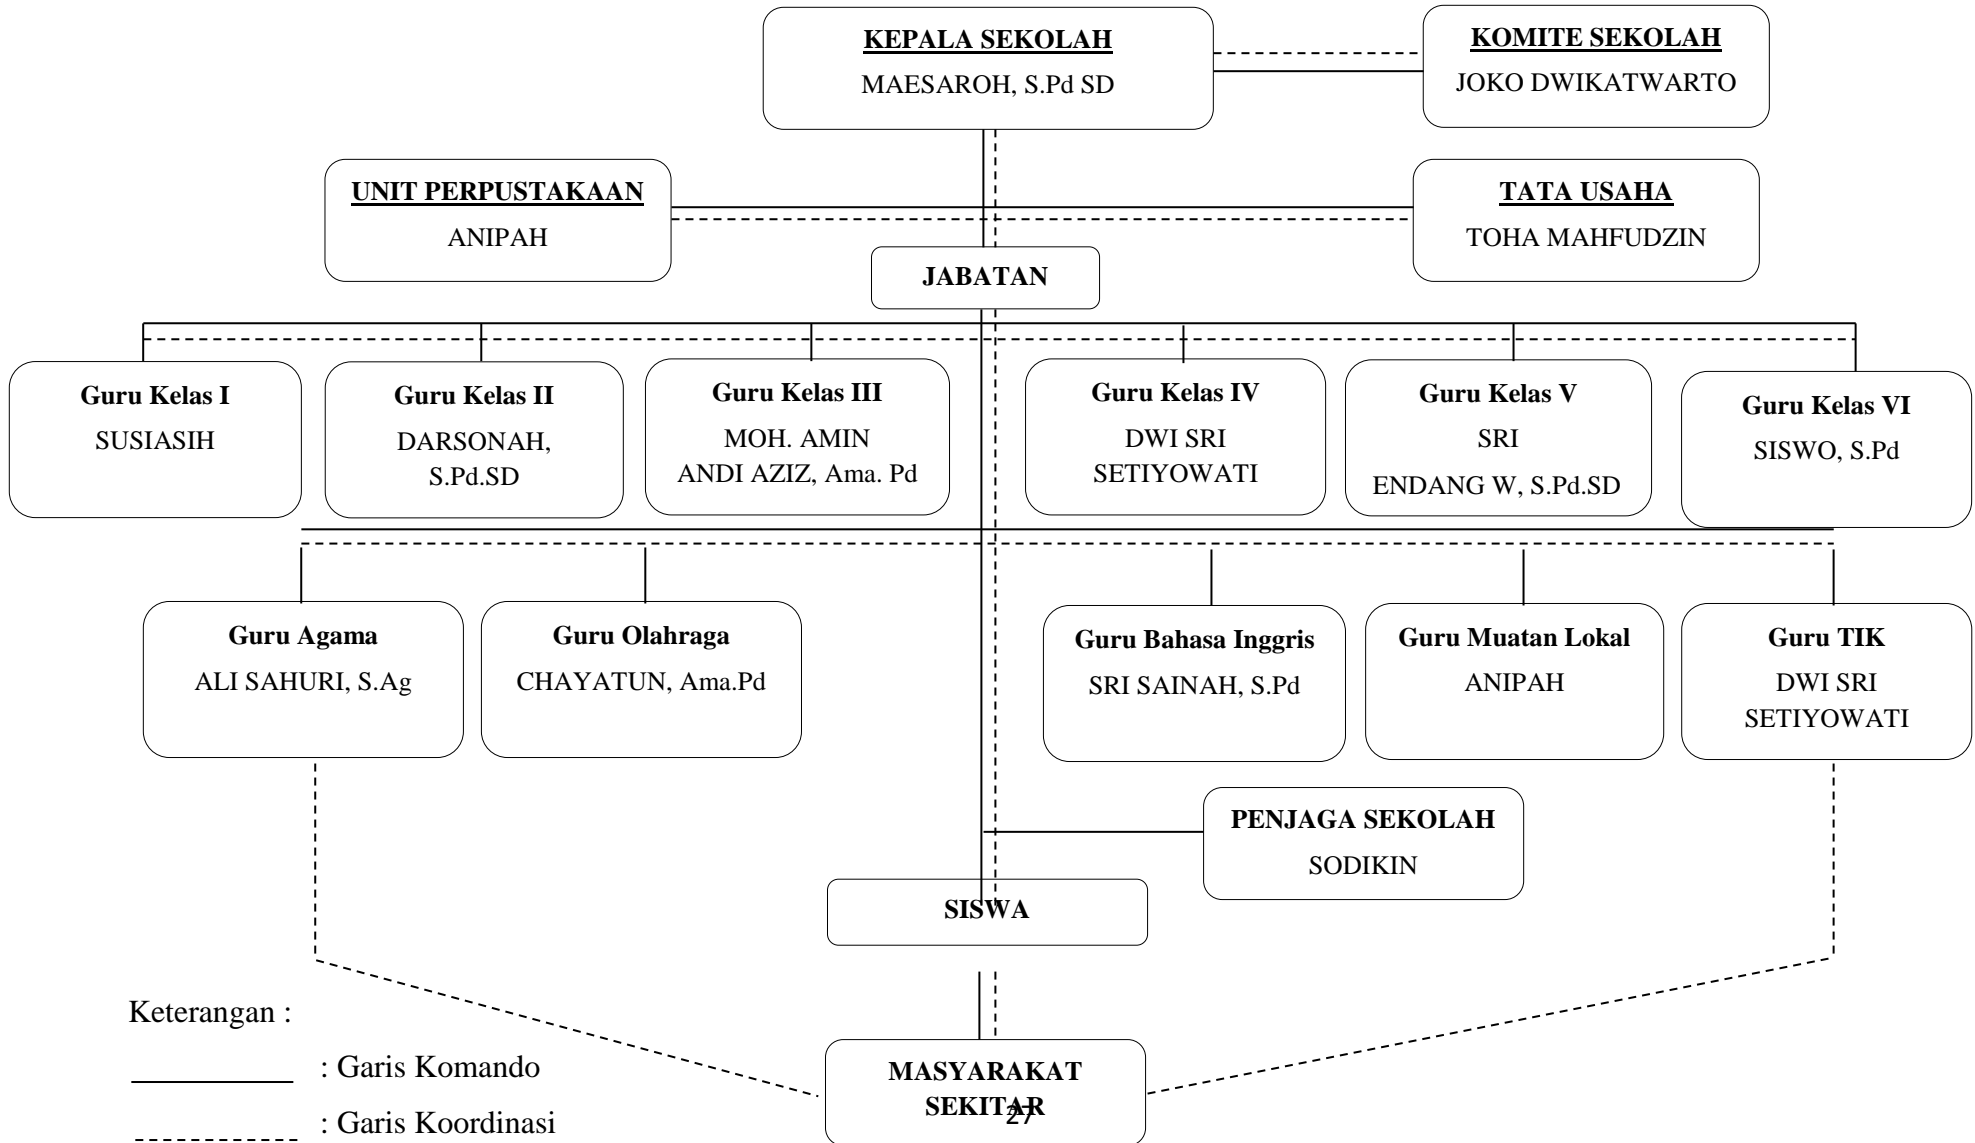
KEPALA SEKOLAH
MAESAROH, S.Pd SD

KOMITE SEKOLAH
JOKO DWIKATWARTO

UNIT PERPUSTAKAAN
ANIPAH

TATA USAHA
TOHA MAHFUDZIN

JABATAN

Guru Kelas I
SUSIASIH

Guru Kelas II
DARSONAH, S.Pd.SD

Guru Kelas III
MOH. AMIN
ANDI AZIZ, Ama. Pd

Guru Kelas IV
DWI SRI SETIYOWATI

Guru Kelas V
SRI
ENDANG W, S.Pd.SD

Guru Kelas VI
SISWO, S.Pd

Guru Agama
ALI SAHURI, S.Ag

Guru Olahraga
CHAYATUN, Ama.Pd

Guru Bahasa Inggris
SRI SAINAH, S.Pd

Guru Muatan Lokal
ANIPAH

Guru TIK
DWI SRI SETIYOWATI

PENJAGA SEKOLAH
SODIKIN

SISWA

Keterangan :
: Garis Komando
: Garis Koordinasi

MASYARAKAT SEKITAR

27